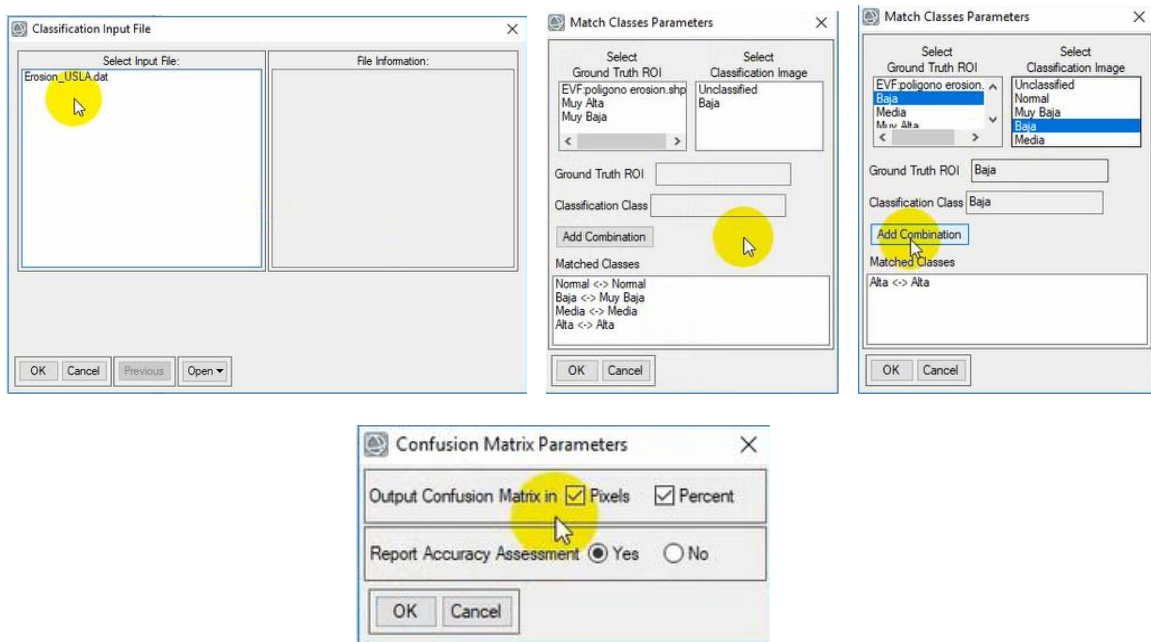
Classification Input File

Select Input File:

Erosion_USLA.dat

File Information:

OK Cancel Previous Open

Match Classes Parameters

Select Ground Truth ROI

EVF:poligono erosion.shp
Muy Alta
Muy Baja

Select Classification Image

Unclassified
Baja

Ground Truth ROI

Classification Class

Add Combination

Matched Classes

Normal <-> Normal
Baja <-> Muy Baja
Media <-> Media
Alta <-> Alta

OK Cancel

Match Classes Parameters

Select Ground Truth ROI

EVF:poligono erosion.
Baja
Media
Muy Alta

Select Classification Image

Unclassified
Normal
Muy Baja
Baja
Media

Ground Truth ROI Baja

Classification Class Baja

Add Combination

Matched Classes

Alta <-> Alta

OK Cancel

Confusion Matrix Parameters

Output Confusion Matrix in ☑ Pixels ☑ Percent

Report Accuracy Assessment ◉ Yes ○ No

OK Cancel